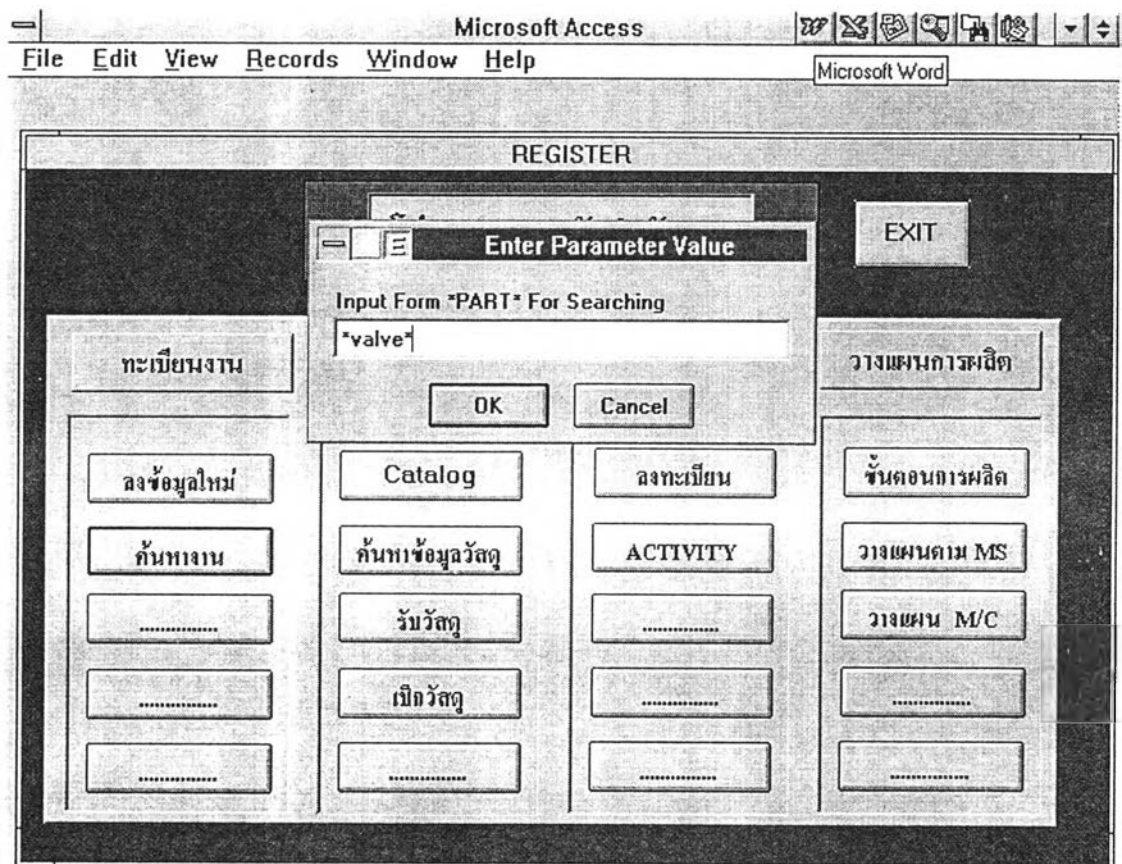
Microsoft Access

Microsoft Word

File Edit View Records Window Help

REGISTER

EXIT

Enter Parameter Value

Input Form *PART* For Searching

*valve*

OK

Cancel

ทะเบียนงาน

วางแผนการผลิต

ลงข้อมูลใหม่

ค้นหางาน

..............

..............

..............

Catalog

ค้นหาข้อมูลวัสดุ

รับวัสดุ

เบิกวัสดุ

..............

ลงทะเบียน

ACTIVITY

..............

..............

..............

ขั้นตอนการผลิต

วางแผนตาม MS

วางแผน M/C

..............

..............